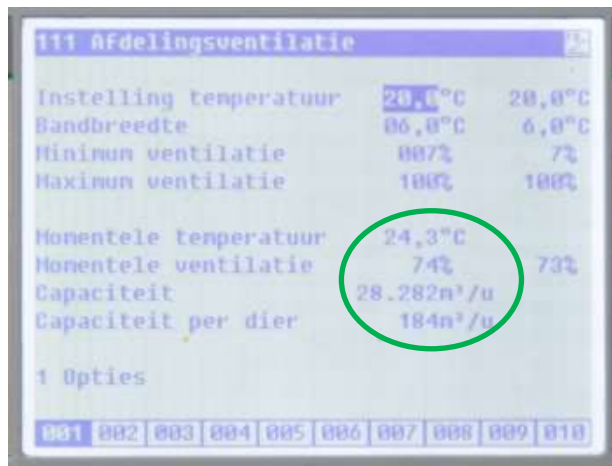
111 Afdelingsventilatie

Instelling temperatuur 20,0°C 20,0°C
Bandbreedte 06,0°C 6,0°C
Minimum ventilatie 007% 7%
Maximum ventilatie 100% 100%

Momentele temperatuur 24,3°C
Momentele ventilatie 74% 73%
Capaciteit 28.282m³/u
Capaciteit per dier 184m³/u

1 Opties

001 002 003 004 005 006 007 008 009 010